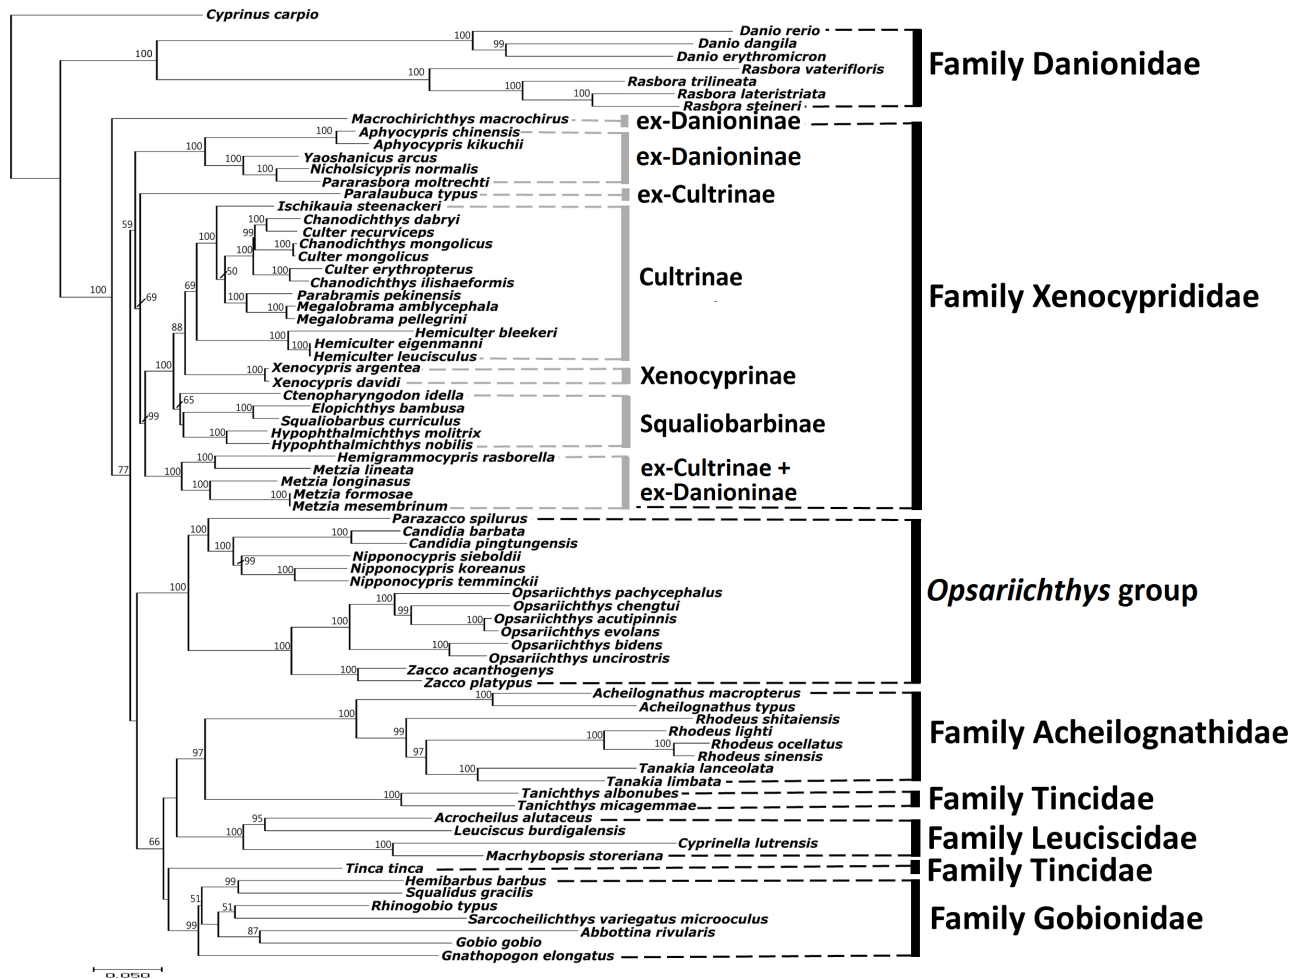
Cyprinus carpio
Danio rerio
Danio dangila
Danio erythromicron
Rasbora vaterifloris
Rasbora trilineata
Rasbora lateristriata
Rasbora steineri
Family Danionidae
Macrochirichthys macrochirus
ex-Danioninae
Aphyocypris chinensis
Aphyocypris kikuchii
Yaoshanicus arcus
Nicholsicypris normalis
Pararasbora moltrechti
ex-Danioninae
Paralaubuca typus
ex-Cultrinae
Ischikauia steenackeri
Chanodichthys dabryi
Culter recurviceps
Chanodichthys mongolicus
Culter mongolicus
Culter erythropterus
Chanodichthys ilishaeformis
Parabramis pekinensis
Megalobrama amblycephala
Megalobrama pellegrini
Hemiculter bleekeri
Hemiculter eigenmanni
Hemiculter leucisculus
Cultrinae
Xenocypris argentea
Xenocypris davidi
Xenocyprinae
Ctenopharyngodon idella
Elopichthys bambusa
Squaliobarbus curriculus
Hypophthalmichthys molitrix
Hypophthalmichthys nobilis
Squaliobarbinae
Hemigrammocypris rasborella
Metzia lineata
Metzia longinasus
Metzia formosae
Metzia mesembrinum
ex-Cultrinae + ex-Danioninae
Family Xenocyprididae
Parazacco spilurus
Candidia barbata
Candidia pingtungensis
Nipponocypris sieboldii
Nipponocypris koreanus
Nipponocypris temminckii
Opsariichthys pachycephalus
Opsariichthys chengtui
Opsariichthys acutipinnis
Opsariichthys evolans
Opsariichthys bidens
Opsariichthys uncirostris
Zacco acanthogenys
Zacco platypus
Opsariichthys group
Acheilognathus macropterus
Acheilognathus typus
Rhodeus shitaiensis
Rhodeus lighti
Rhodeus ocellatus
Rhodeus sinensis
Tanakia lanceolata
Tanakia limbata
Family Acheilognathidae
Tanichthys albonubes
Tanichthys micagemmae
Family Tincidae
Acrocheilus alutaceus
Leuciscus burdigalensis
Cyprinella lutrensis
Macrhybopsis storeriana
Family Leuciscidae
Tinca tinca
Family Tincidae
Hemibarbus barbus
Squalidus gracilis
Rhinogobio typus
Sarcocheilichthys variegatus microoculus
Abbottina rivularis
Gobio gobio
Gnathopogon elongatus
Family Gobionidae
100 99 100 100 100 100 100 100 100 100 100 99 100 100 100 50 100 69 100 100 100 88 69 100 59 100 65 100 99 100 100 100 77 100 100 100 99 100 100 100 99 100 100 100 100 100 100 100 100 99 100 97 97 100 100 95 100 100 66 99 51 51 87 99
0.050